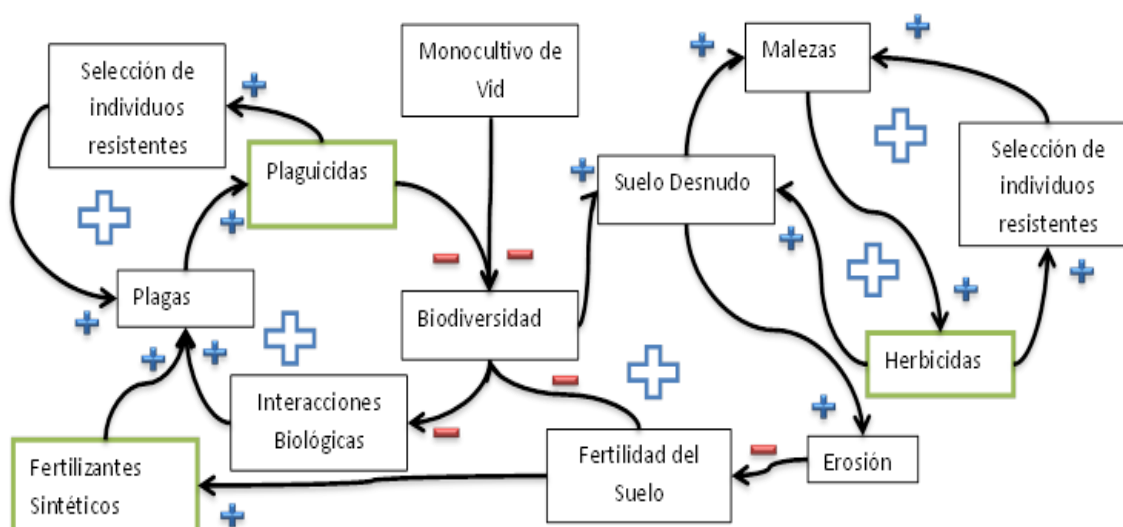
Selección de individuos resistentes

Monocultivo de Vid

Malezas

Selección de individuos resistentes

Plaguicidas

Suelo Desnudo

Plagas

Biodiversidad

Herbicidas

Interacciones Biológicas

Fertilidad del Suelo

Erosión

Fertilizantes Sintéticos

+ + + + + + + + + + + + + + + + + +

− − − − − −